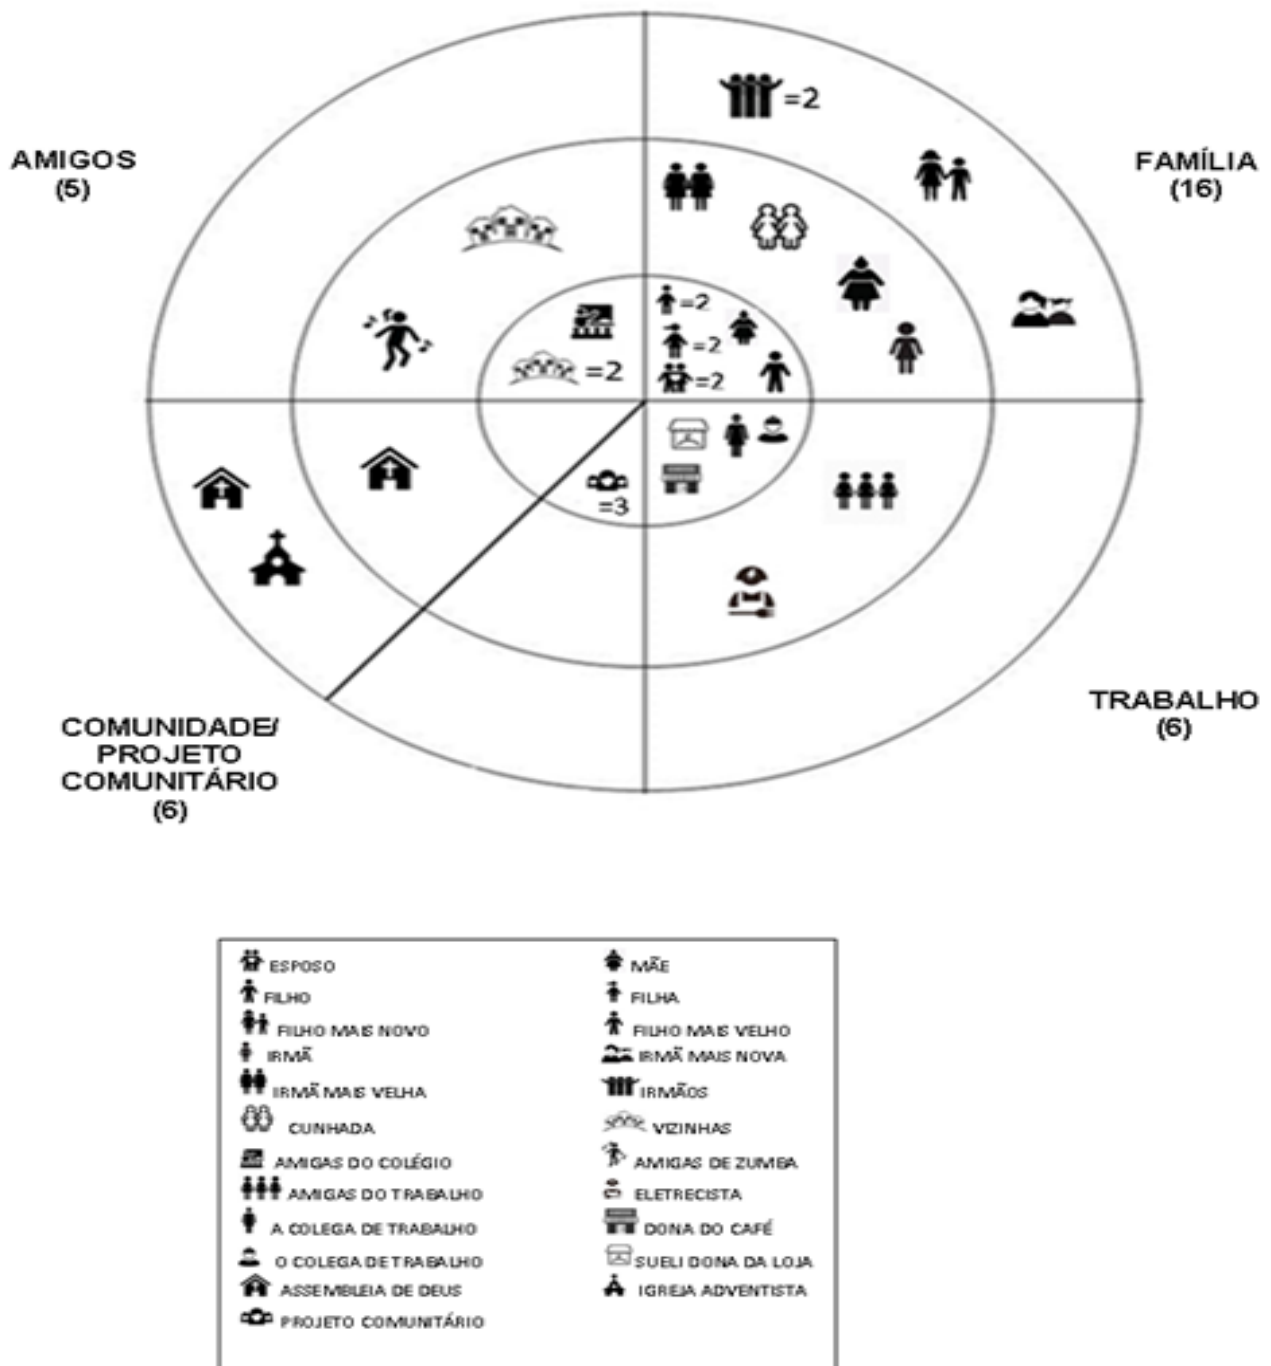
=2

AMIGOS
(5)

FAMÍLIA
(16)

=2
=2
=2
=2
=2
=3

COMUNIDADE/
PROJETO
COMUNITÁRIO
(6)

TRABALHO
(6)

ESPOSO
FILHO
FILHO MAIS NOVO
IRMÃ
IRMÃ MAIS VELHA
CUNHADA
AMIGAS DO COLÉGIO
AMIGAS DO TRABALHO
A COLEGA DE TRABALHO
O COLEGA DE TRABALHO
ASSEMBLEIA DE DEUS
PROJETO COMUNITÁRIO

MÃE
FILHA
FILHO MAIS VELHO
IRMÃ MAIS NOVA
IRMÃOS
VIZINHAS
AMIGAS DE ZUMBA
ELETRECISTA
DONA DO CAFÉ
SUELI DONA DA LOJA
IGREJA ADVENTISTA